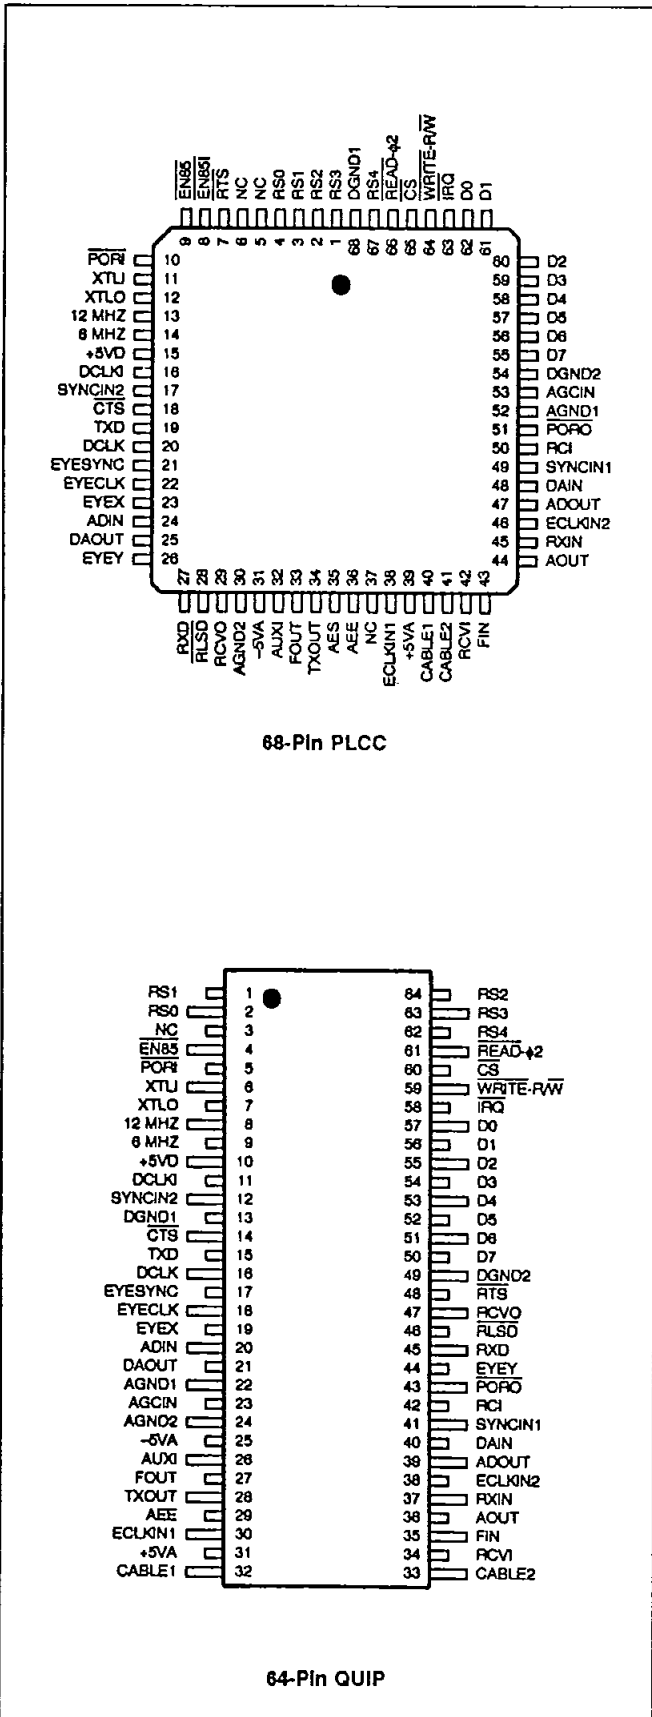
$\overline{EN85}$ $\overline{EN85I}$ RTS NC NC RS0 RS1 RS2 RS3 DGND1 RS4 READ-ϕ2 $\overline{CS}$ $\overline{WRITE}$-R/W $\overline{IRQ}$ D0 D1

9 8 7 6 5 4 3 2 1 68 67 66 65 64 63 62 61

$\overline{PORI}$ 10
XTLI 11
XTLO 12
12 MHZ 13
6 MHZ 14
+5VD 15
DCLKI 16
SYNCIN2 17
$\overline{CTS}$ 18
TXD 19
DCLK 20
EYESYNC 21
EYECLK 22
EYEX 23
ADIN 24
DAOUT 25
EYEY 26

60 D2
59 D3
58 D4
57 D5
56 D6
55 D7
54 DGND2
53 AGCIN
52 AGND1
51 $\overline{PORO}$
50 RCI
49 SYNCIN1
48 DAIN
47 ADOUT
46 ECLKIN2
45 RXIN
44 AOUT

27 28 29 30 31 32 33 34 35 36 37 38 39 40 41 42 43

RXD $\overline{RLSO}$ RCVO AGND2 -5VA AUXI FOUT TXOUT AES AEE NC ECLKIN1 +5VA CABLE1 CABLE2 RCVI FIN

68-Pin PLCC

RS1 1
RS0 2
NC 3
$\overline{EN85}$ 4
$\overline{PORI}$ 5
XTLI 6
XTLO 7
12 MHZ 8
6 MHZ 9
+5VD 10
DCLKI 11
SYNCIN2 12
DGND1 13
$\overline{CTS}$ 14
TXD 15
DCLK 16
EYESYNC 17
EYECLK 18
EYEX 19
ADIN 20
DAOUT 21
AGND1 22
AGCIN 23
AGND2 24
-5VA 25
AUXI 26
FOUT 27
TXOUT 28
AEE 29
ECLKIN1 30
+5VA 31
CABLE1 32

64 RS2
63 RS3
62 RS4
61 $\overline{READ}$-ϕ2
60 $\overline{CS}$
59 $\overline{WRITE}$-R/W
58 $\overline{IRQ}$
57 D0
56 D1
55 D2
54 D3
53 D4
52 D5
51 D6
50 D7
49 DGND2
48 $\overline{RTS}$
47 RCVO
46 $\overline{RLSO}$
45 RXD
44 EYEY
43 $\overline{PORO}$
42 RCI
41 SYNCIN1
40 DAIN
39 ADOUT
38 ECLKIN2
37 RXIN
36 AOUT
35 FIN
34 RCVI
33 CABLE2

64-Pin QUIP